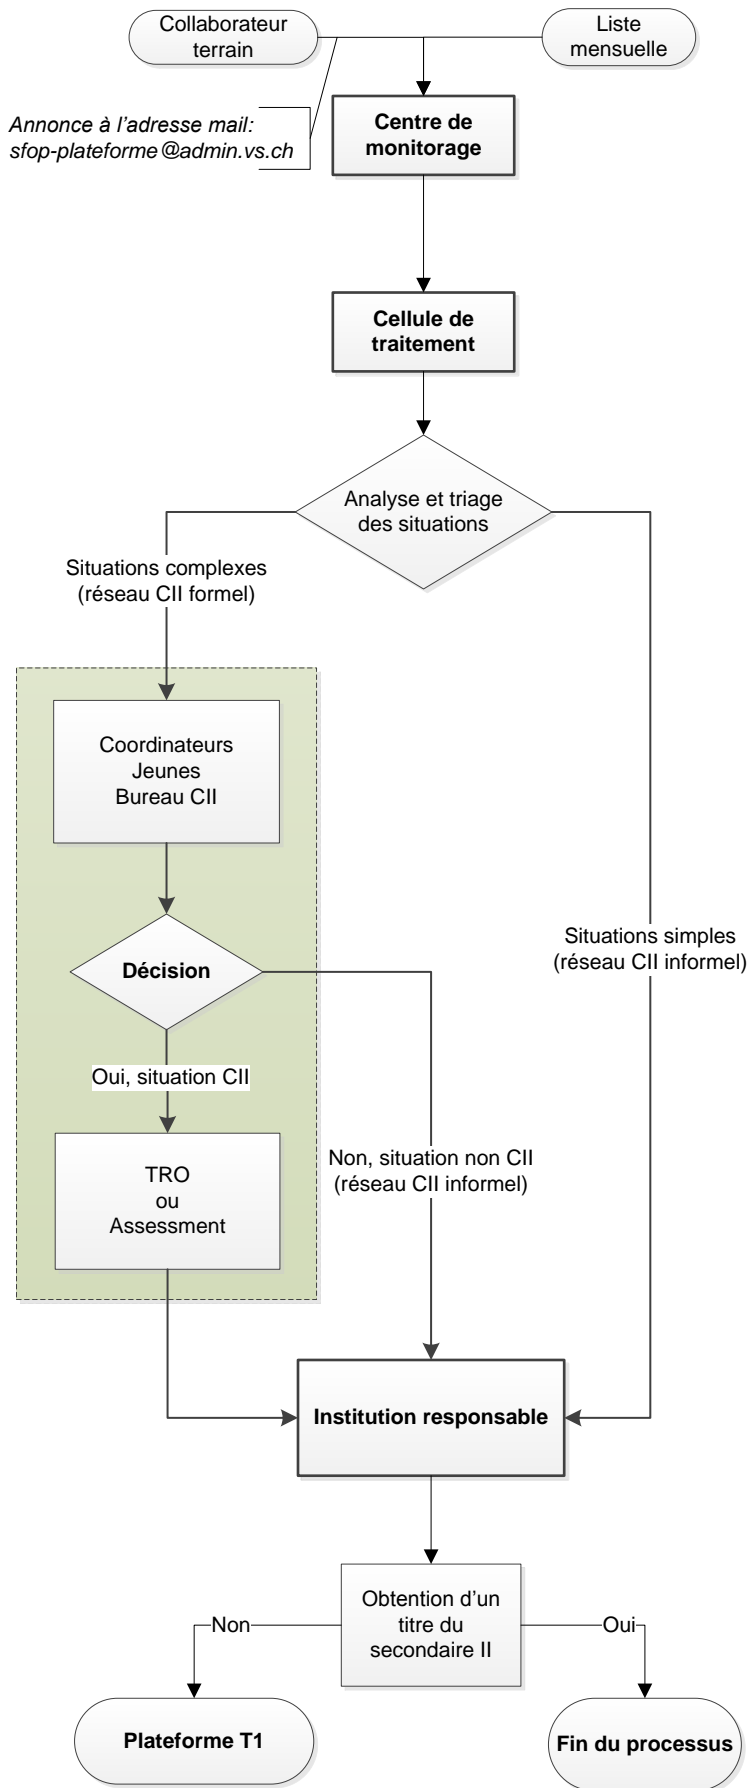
Collaborateur terrain

Liste mensuelle

Annonce à l'adresse mail: sfop-plateforme@admin.vs.ch

Centre de monitorage

Cellule de traitement

Analyse et triage des situations

Situations complexes (réseau CII formel)

Coordinateurs Jeunes Bureau CII

Décision

Oui, situation CII

TRO ou Assessment

Non, situation non CII (réseau CII informel)

Situations simples (réseau CII informel)

Institution responsable

Obtention d'un titre du secondaire II

Non

Oui

Plateforme T1

Fin du processus